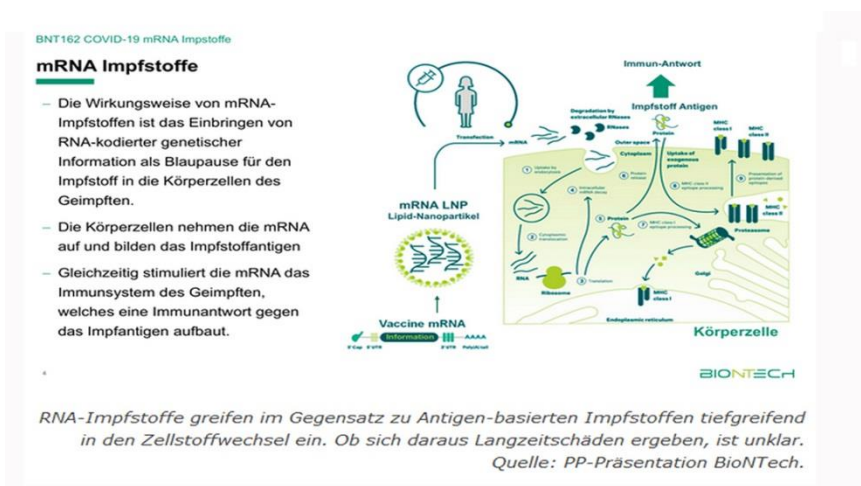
BNT162 COVID-19 mRNA Impstoffe

mRNA Impfstoffe

– Die Wirkungsweise von mRNA-Impfstoffen ist das Einbringen von RNA-kodierter genetischer Information als Blaupause für den Impfstoff in die Körperzellen des Geimpften.

– Die Körperzellen nehmen die mRNA auf und bilden das Impfstoffantigen

– Gleichzeitig stimuliert die mRNA das Immunsystem des Geimpften, welches eine Immunantwort gegen das Impfantigen aufbaut.

Immun-Antwort

Impfstoff Antigen

Transfection

mRNA

Degradation by extracellular RNases

RNases

Protein

Outer space

Cytoplasm

Uptake of exogenous protein

MHC class I

MHC class II

mRNA LNP
Lipid-Nanopartikel

Körperzelle

Proteasome

Golgi

MHC class I

RNA

Ribosome

Translation

Protein

Endoplasmic reticulum

Vaccine mRNA

Information

AAAA

5' Cap

5' UTR

3' UTR

Poly(A)-tail

4

BIONTECH

RNA-Impfstoffe greifen im Gegensatz zu Antigen-basierten Impfstoffen tiefgreifend in den Zellstoffwechsel ein. Ob sich daraus Langzeitschäden ergeben, ist unklar.
Quelle: PP-Präsentation BioNTech.